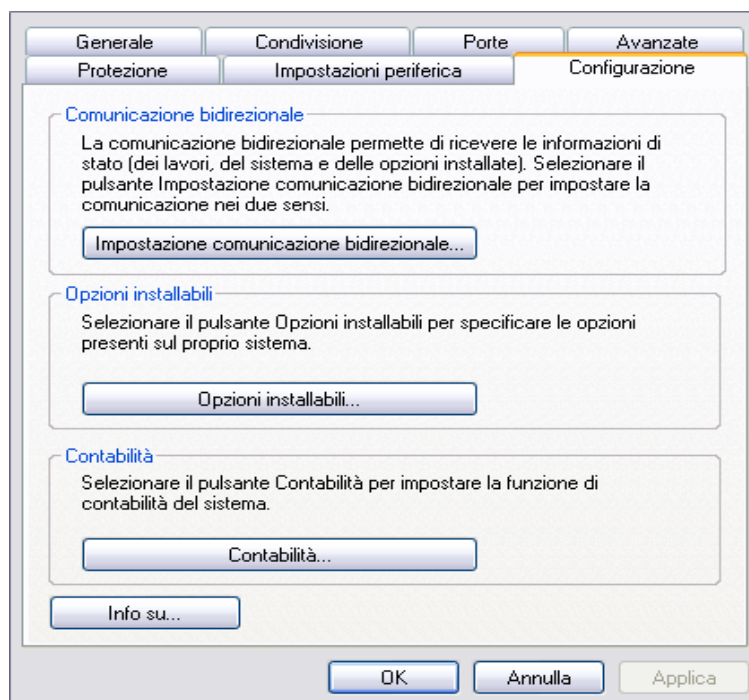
Generale
Condivisione
Porte
Avanzate
Protezione
Impostazioni periferica
Configurazione

Comunicazione bidirezionale

La comunicazione bidirezionale permette di ricevere le informazioni di stato (dei lavori, del sistema e delle opzioni installate). Selezionare il pulsante Impostazione comunicazione bidirezionale per impostare la comunicazione nei due sensi.

Impostazione comunicazione bidirezionale...

Opzioni installabili

Selezionare il pulsante Opzioni installabili per specificare le opzioni presenti sul proprio sistema.

Opzioni installabili...

Contabilità

Selezionare il pulsante Contabilità per impostare la funzione di contabilità del sistema.

Contabilità...

Info su...

OK
Annulla
Applica